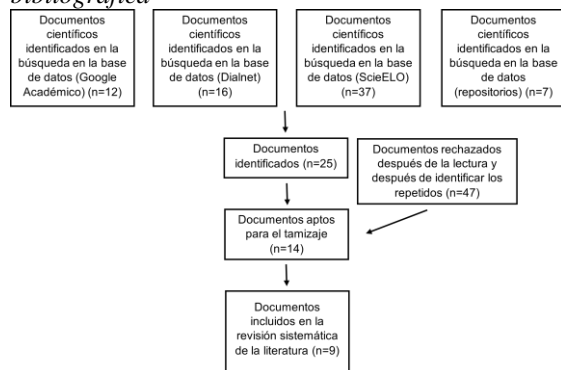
bibliográfica

Documentos científicos identificados en la búsqueda en la base de datos (Google Académico) (n=12)

Documentos científicos identificados en la búsqueda en la base de datos (Dialnet) (n=16)

Documentos científicos identificados en la búsqueda en la base de datos (ScieELO) (n=37)

Documentos científicos identificados en la búsqueda en la base de datos (repositorios) (n=7)

Documentos identificados (n=25)

Documentos rechazados después de la lectura y después de identificar los repetidos (n=47)

Documentos aptos para el tamizaje (n=14)

Documentos incluidos en la revisión sistemática de la literatura (n=9)